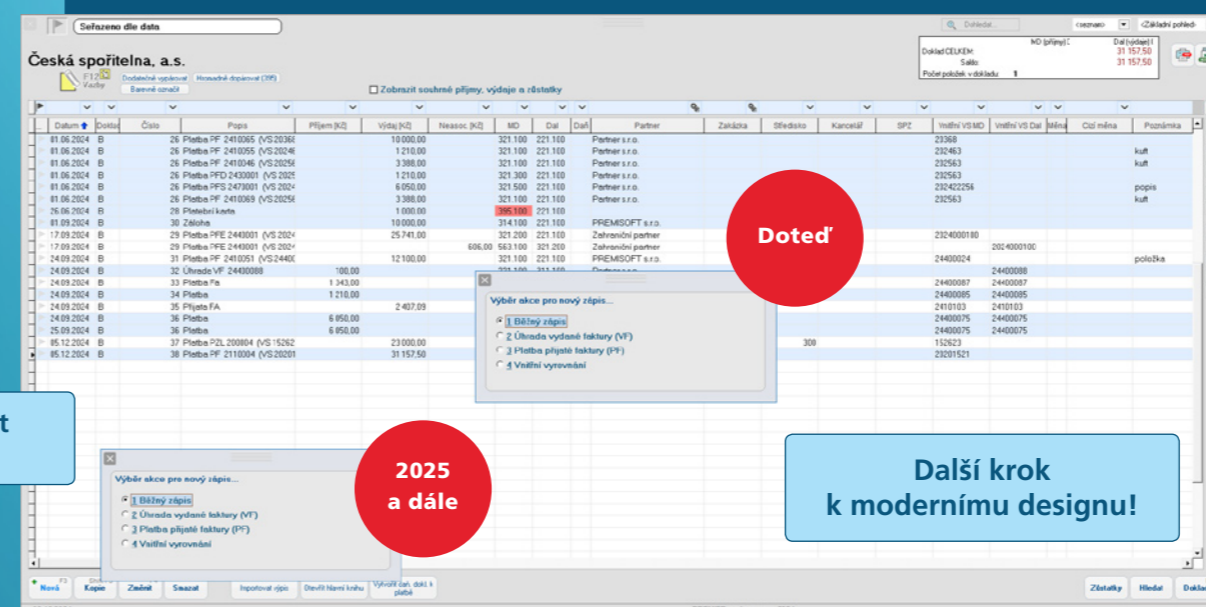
Seřazeno dle data

Dohledat...

<seznam>

<Základní pohled>

Česká spořitelna, a.s.

F12

Vazby

Dodatečné vyúčtovat

Hromadně dopárovat (39)

Barevné označit

Zobrazit souhrnné příjmy, výdaje a zůstatky

| | MD (příjmy) | Dal (výdaje) |
|---|---|---|
| Doklad CELKEM: | | 31 157,50 |
| Saldo: | | 31 157,50 |
| Počet položek v dokladu: 1 | | |

| Datum | Doklad | Číslo | Popis | Příjem [Kč] | Výdaj [Kč] | Neasoc. [Kč] | MD | Dal | Dal | Partner | Zakázka | Středisko | Kancelář | SPZ | Vnitřní VS MD | Vnitřní VS Dal | Měna | Cizí měna | Poznámka |
|---|---|---|---|---|---|---|---|---|---|---|---|---|---|---|---|---|---|---|---|
| 01.06.2024 | B | 26 | Platba PF 2410065 (VS 20368 | | 10 000,00 | | 321.100 | 221.100 | | Partner s.r.o. | | | | | 23368 | | | | |
| 01.06.2024 | B | 26 | Platba PF 2410055 (VS 20246 | | 1 210,00 | | 321.100 | 221.100 | | Partner s.r.o. | | | | | 232463 | | | | kuft |
| 01.06.2024 | B | 26 | Platba PF 2410046 (VS 20256 | | 3 388,00 | | 321.100 | 221.100 | | Partner s.r.o. | | | | | 232563 | | | | kuft |
| 01.06.2024 | B | 26 | Platba PFD 2430001 (VS 2025 | | 1 210,00 | | 321.300 | 221.100 | | Partner s.r.o. | | | | | 232563 | | | | |
| 01.06.2024 | B | 26 | Platba PFS 2473001 (VS 2024 | | 6 050,00 | | 321.500 | 221.100 | | Partner s.r.o. | | | | | 232422256 | | | | popis |
| 01.06.2024 | B | 26 | Platba PF 2410069 (VS 20256 | | 3 388,00 | | 321.100 | 221.100 | | Partner s.r.o. | | | | | 232563 | | | | kuft |
| 26.06.2024 | B | 28 | Platební karta | | 1 000,00 | | 395.100 | 221.100 | | | | | | | | | | | |
| 01.09.2024 | B | 30 | Záloha | | 10 000,00 | | 314.100 | 221.100 | | PREMISOFT s.r.o. | | | | | | | | | |
| 17.09.2024 | B | 29 | Platba PFE 2443001 (VS 2024 | | 25 741,00 | | 321.200 | 221.100 | | Zahraniční partner | | | | | 2324000180 | | | | |
| 17.09.2024 | B | 29 | Platba PFE 2443001 (VS 2024 | | | 606,00 | 563.100 | 321.200 | | Zahraniční partner | | | | | | 2024000100 | | | |
| 24.09.2024 | B | 31 | Platba PF 2410051 (VS 24400 | | 12 100,00 | | 321.100 | 221.100 | | PREMISOFT s.r.o. | | | | | 24400024 | | | | položka |
| 24.09.2024 | B | 32 | Úhrada VF 24430088 | 100,00 | | | | | | | | | | | | 24400088 | | | |
| 24.09.2024 | B | 33 | Platba Fa | 1 343,00 | | | | | | | | | | | 24400087 | 24400087 | | | |
| 24.09.2024 | B | 34 | Platba | 1 210,00 | | | | | | | | | | | 24400085 | 24400085 | | | |
| 24.09.2024 | B | 35 | Přijatá FA | | 2 407,09 | | | | | | | | | | 2410103 | 2410103 | | | |
| 24.09.2024 | B | 36 | Platba | 6 050,00 | | | | | | | | | | | 24400075 | 24400075 | | | |
| 25.09.2024 | B | 36 | Platba | 6 050,00 | | | | | | | | | | | 24400075 | 24400075 | | | |
| 05.12.2024 | B | 37 | Platba PZL 200804 (VS 15262 | | 23 000,00 | | | | | | | 300 | | | 152623 | | | | |
| 05.12.2024 | B | 38 | Platba PF 2110004 (VS 20201 | | 31 157,50 | | | | | | | | | | 23201521 | | | | |

Výběr akce pro nový zápis...
1 Běžný zápis
2 Úhrada vydané faktury (VF)
3 Platba přijaté faktury (PF)
4 Vnitřní vyrovnání

Doteď

2025 a dále

Výběr akce pro nový zápis...
1 Běžný zápis
2 Úhrada vydané faktury (VF)
3 Platba přijaté faktury (PF)
4 Vnitřní vyrovnání

Další krok k modernímu designu!

t

Nová
Kopie
Změnit
Smazat
Importovat zápis
Otevřít hlavní knihu
Vytvořit zař. dokl. k platbě
Zůstatky
Hledat
Doklad